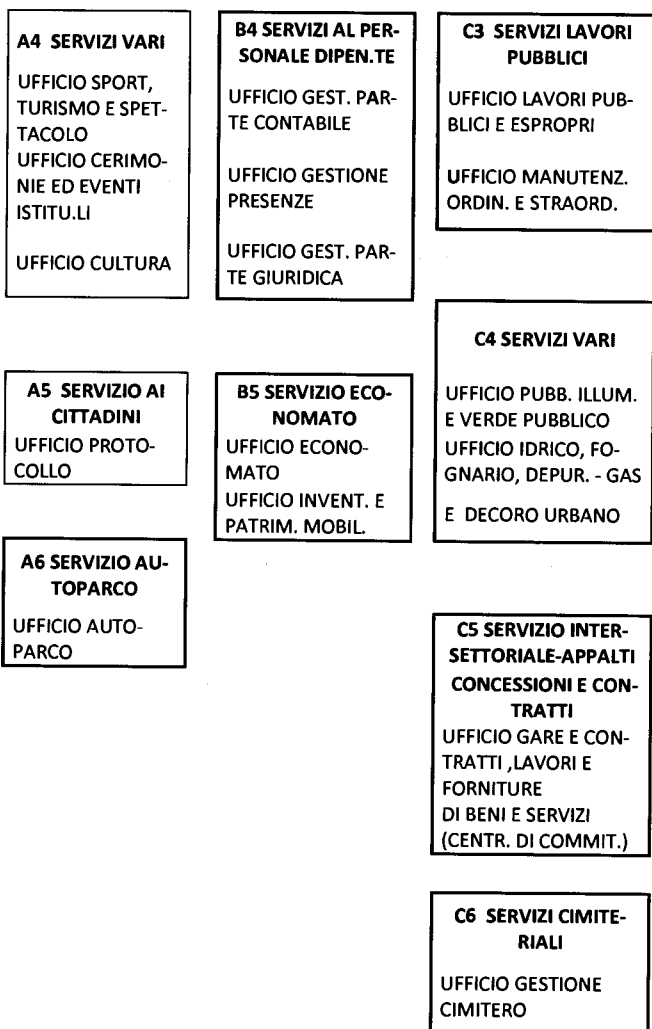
A4 SERVIZI VARI

UFFICIO SPORT, TURISMO E SPETTACOLO
UFFICIO CERIMONIE ED EVENTI ISTITU.LI

UFFICIO CULTURA

A5 SERVIZIO AI CITTADINI
UFFICIO PROTOCOLLO

A6 SERVIZIO AUTOPARCO
UFFICIO AUTOPARCO

B4 SERVIZI AL PERSONALE DIPEN.TE

UFFICIO GEST. PARTE CONTABILE

UFFICIO GESTIONE PRESENZE

UFFICIO GEST. PARTE GIURIDICA

B5 SERVIZIO ECONOMATO
UFFICIO ECONOMATO
UFFICIO INVENT. E PATRIM. MOBIL.

C3 SERVIZI LAVORI PUBBLICI

UFFICIO LAVORI PUBBLICI E ESPROPRI

UFFICIO MANUTENZ. ORDIN. E STRAORD.

C4 SERVIZI VARI

UFFICIO PUBB. ILLUM. E VERDE PUBBLICO
UFFICIO IDRICO, FOGNARIO, DEPUR. - GAS
E DECORO URBANO

C5 SERVIZIO INTERSETTORIALE-APPALTI CONCESSIONI E CONTRATTI
UFFICIO GARE E CONTRATTI ,LAVORI E FORNITURE
DI BENI E SERVIZI
(CENTR. DI COMMIT.)

C6 SERVIZI CIMITERIALI

UFFICIO GESTIONE CIMITERO